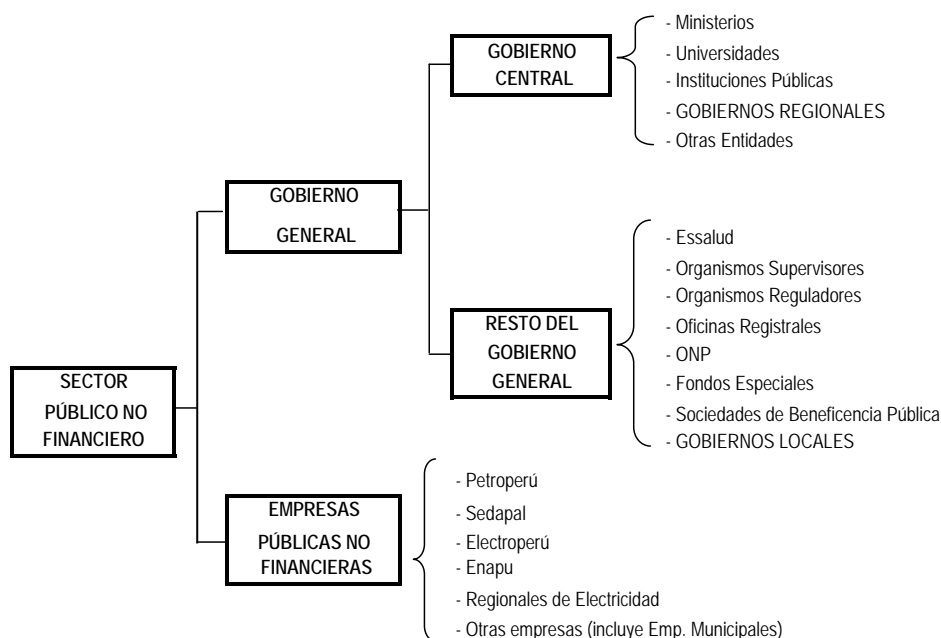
SECTOR PÚBLICO NO FINANCIERO

GOBIERNO GENERAL

GOBIERNO CENTRAL

- Ministerios
- Universidades
- Instituciones Públicas
- GOBIERNOS REGIONALES
- Otras Entidades

RESTO DEL GOBIERNO GENERAL

- Essalud
- Organismos Supervisores
- Organismos Reguladores
- Oficinas Registrales
- ONP
- Fondos Especiales
- Sociedades de Beneficencia Pública
- GOBIERNOS LOCALES

EMPRESAS PÚBLICAS NO FINANCIERAS

- Petroperú
- Sedapal
- Electroperú
- Enapu
- Regionales de Electricidad
- Otras empresas (incluye Emp. Municipales)